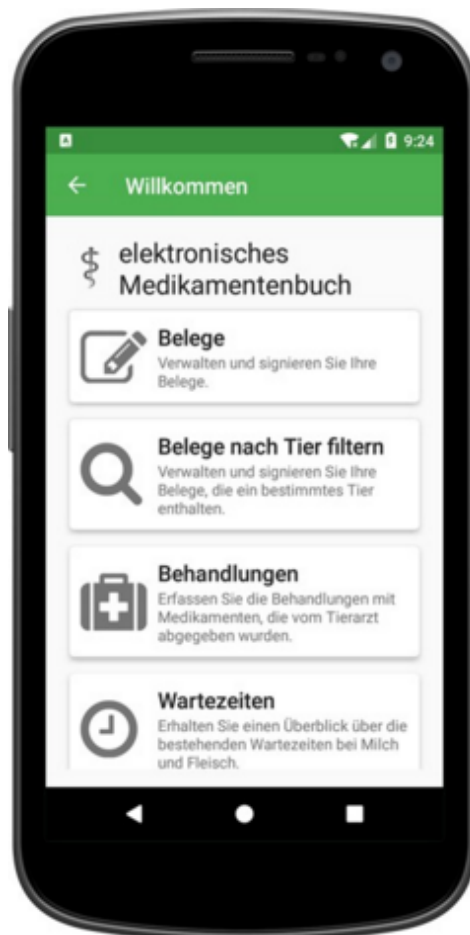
9:24

Willkommen

elektronisches Medikamentenbuch

Belege
Verwalten und signieren Sie Ihre Belege.

Belege nach Tier filtern
Verwalten und signieren Sie Ihre Belege, die ein bestimmtes Tier enthalten.

Behandlungen
Erfassen Sie die Behandlungen mit Medikamenten, die vom Tierarzt abgegeben wurden.

Wartezeiten
Erhalten Sie einen Überblick über die bestehenden Wartezeiten bei Milch und Fleisch.